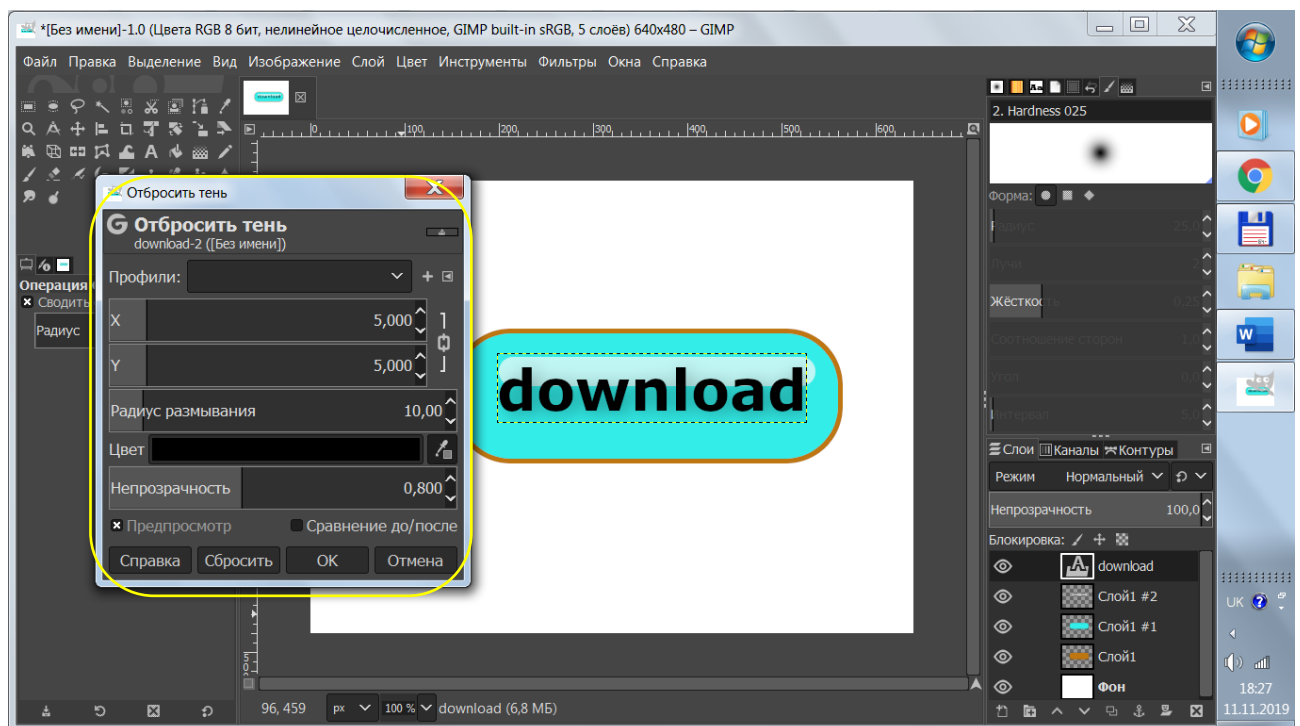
*[Без имени]-1.0 (Цвета RGB 8 бит, нелинейное целочисленное, GIMP built-in sRGB, 5 слоёв) 640x480 – GIMP

Файл Правка Выделение Вид Изображение Слой Цвет Инструменты Фильтры Окна Справка

2. Hardness 025

Форма:

Радиус 25,0

Лучи

Жёсткость 0,25

Соотношение сторон 1,0

Угол 0,0

Интервал 5,0

Слои Каналы Контуры

Режим Нормальный

Непрозрачность 100,0

Блокировка:

download

Слой1 #2

Слой1 #1

Слой1

Фон

Операция

Сводить

Радиус

Отбросить тень

Отбросить тень
download-2 ([Без имени])

Профили:

X 5,000

Y 5,000

Радиус размывания 10,00

Цвет

Непрозрачность 0,800

Предпросмотр

Сравнение до/после

Справка Сбросить OK Отмена

download

96, 459 px 100 % download (6,8 МБ)

UK

18:27
11.11.2019